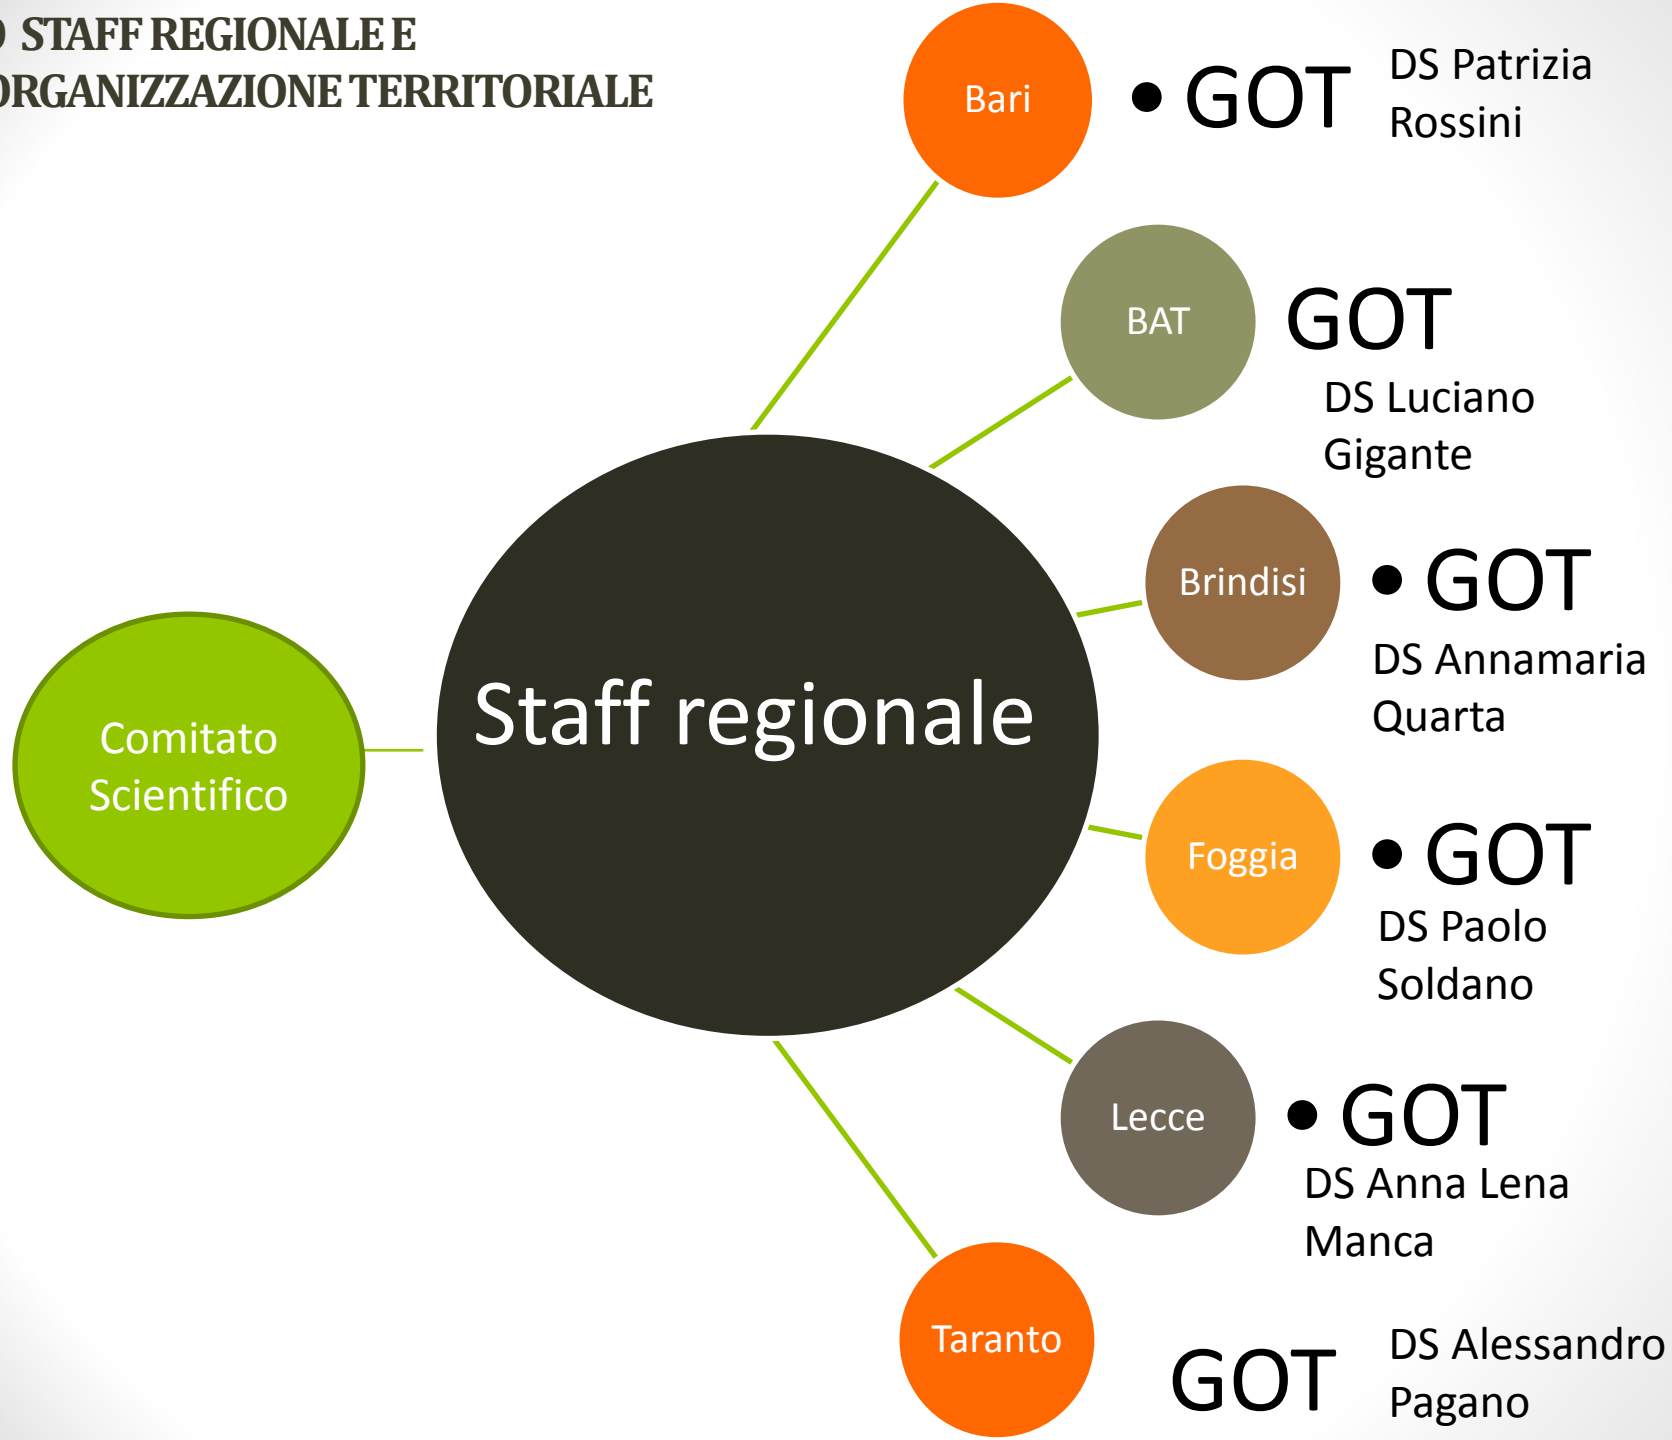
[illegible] STAFF REGIONALE E
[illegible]RGANIZZAZIONE TERRITORIALE

Bari
• GOT DS Patrizia Rossini

BAT
GOT DS Luciano Gigante

Brindisi
• GOT DS Annamaria Quarta

Comitato Scientifico

Staff regionale

Foggia
• GOT DS Paolo Soldano

Lecce
• GOT DS Anna Lena Manca

Taranto
GOT DS Alessandro Pagano